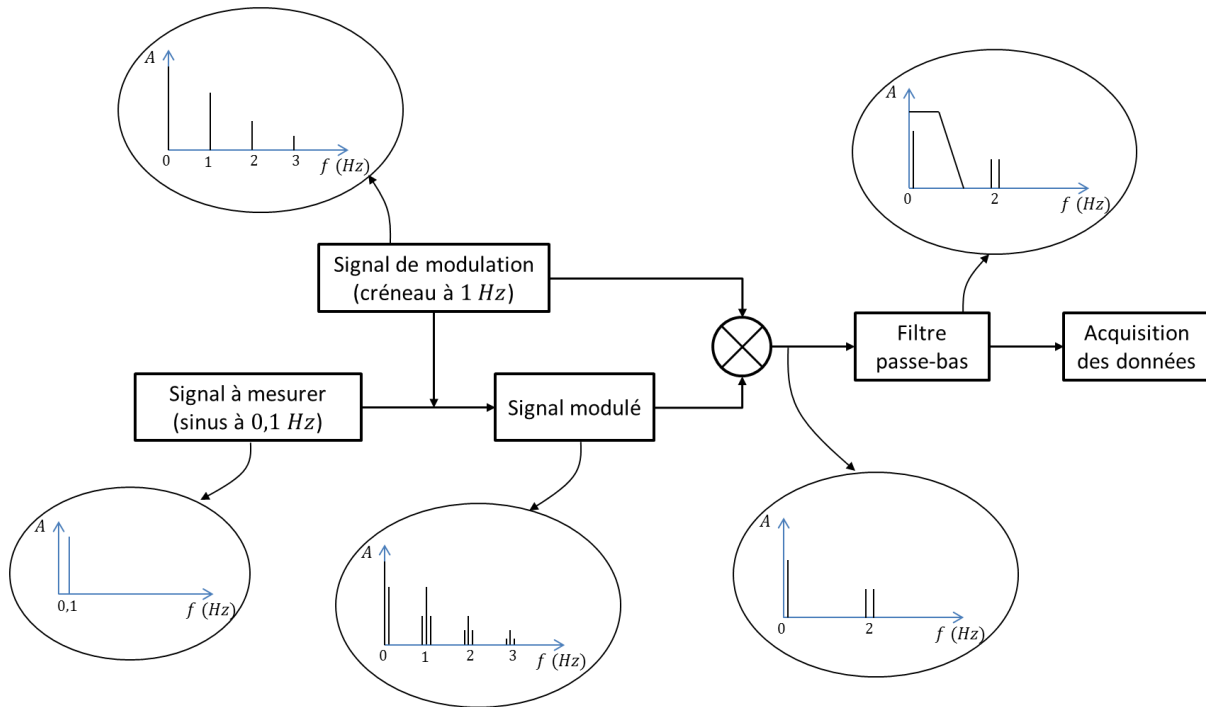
$A$

0 1 2 3 $f\ (Hz)$

$A$

0 2 $f\ (Hz)$

Signal de modulation (créneau à 1 $Hz$)

Filtre passe-bas

Acquisition des données

Signal à mesurer (sinus à 0,1 $Hz$)

Signal modulé

$A$

0,1 $f\ (Hz)$

$A$

0 1 2 3 $f\ (Hz)$

$A$

0 2 $f\ (Hz)$